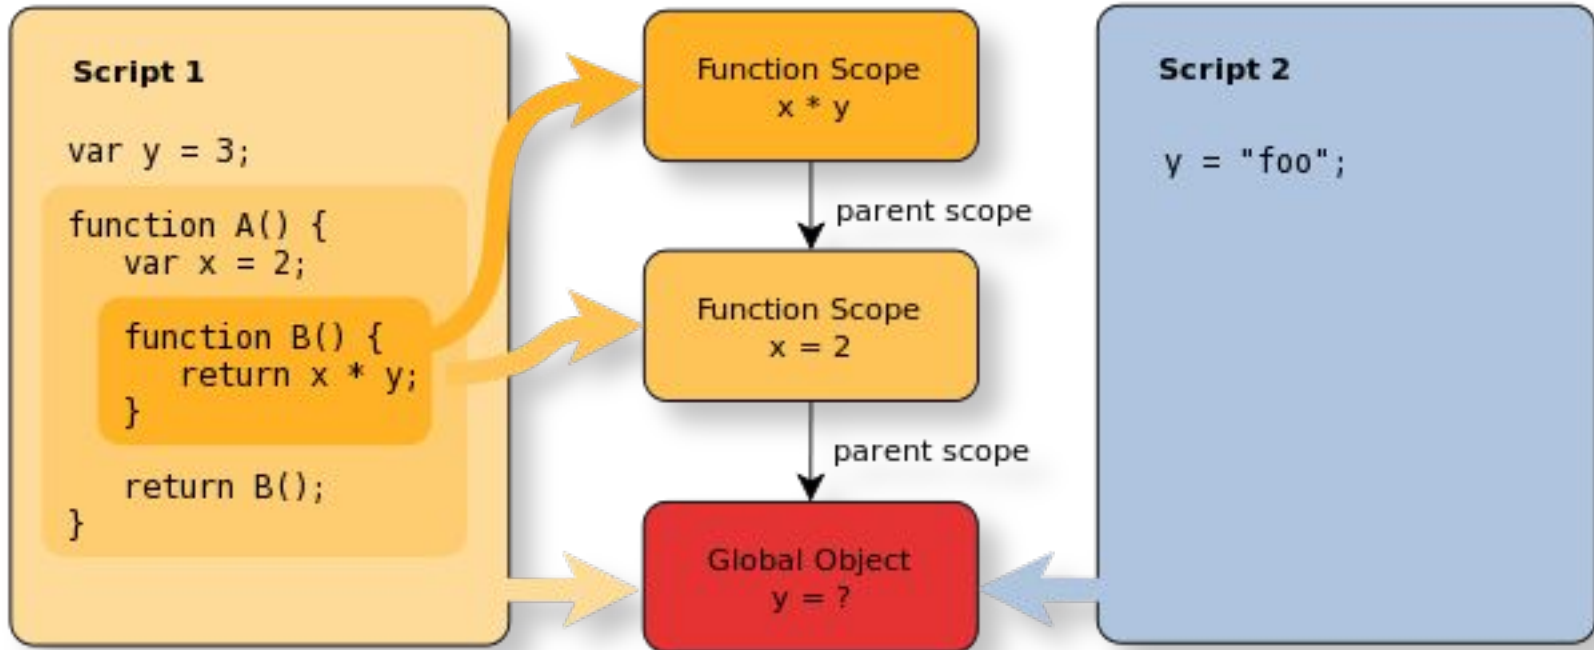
Script 1

var y = 3;

function A() {
   var x = 2;

   function B() {
      return x * y;
   }

   return B();
}

Function Scope
x * y

parent scope

Function Scope
x = 2

parent scope

Global Object
y = ?

Script 2

y = "foo";